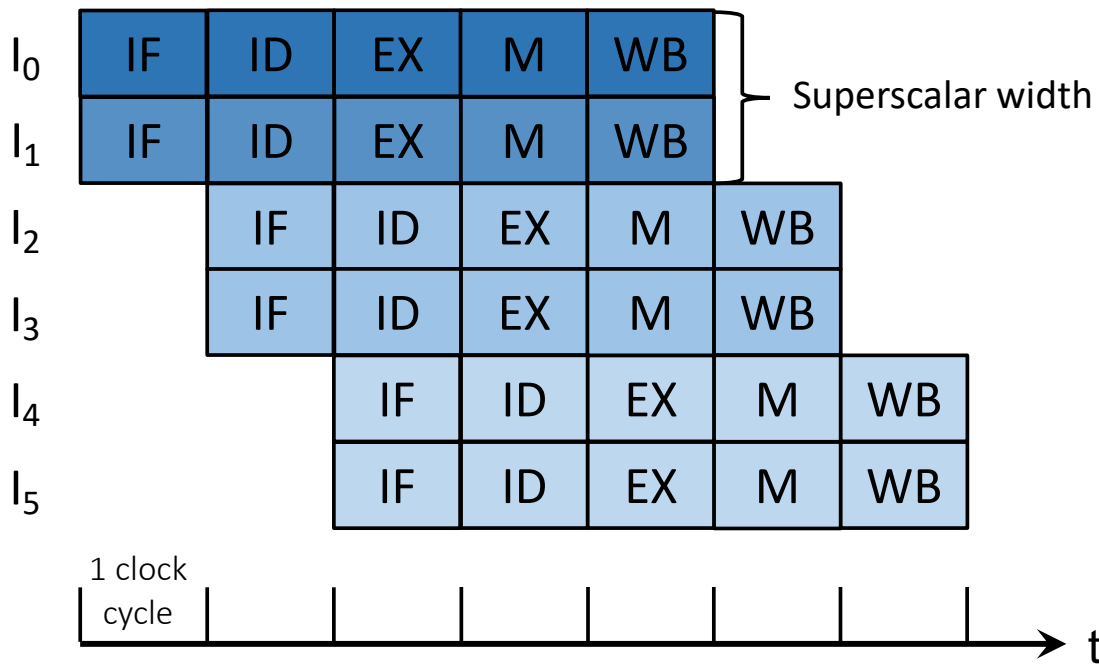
| | | | | | | | |
|---|---|---|---|---|---|---|---|
| $I_0$ | IF | ID | EX | M | WB | | |
| $I_1$ | IF | ID | EX | M | WB | | |
| $I_2$ | | IF | ID | EX | M | WB | |
| $I_3$ | | IF | ID | EX | M | WB | |
| $I_4$ | | | IF | ID | EX | M | WB |
| $I_5$ | | | IF | ID | EX | M | WB |

Superscalar width

1 clock cycle

t